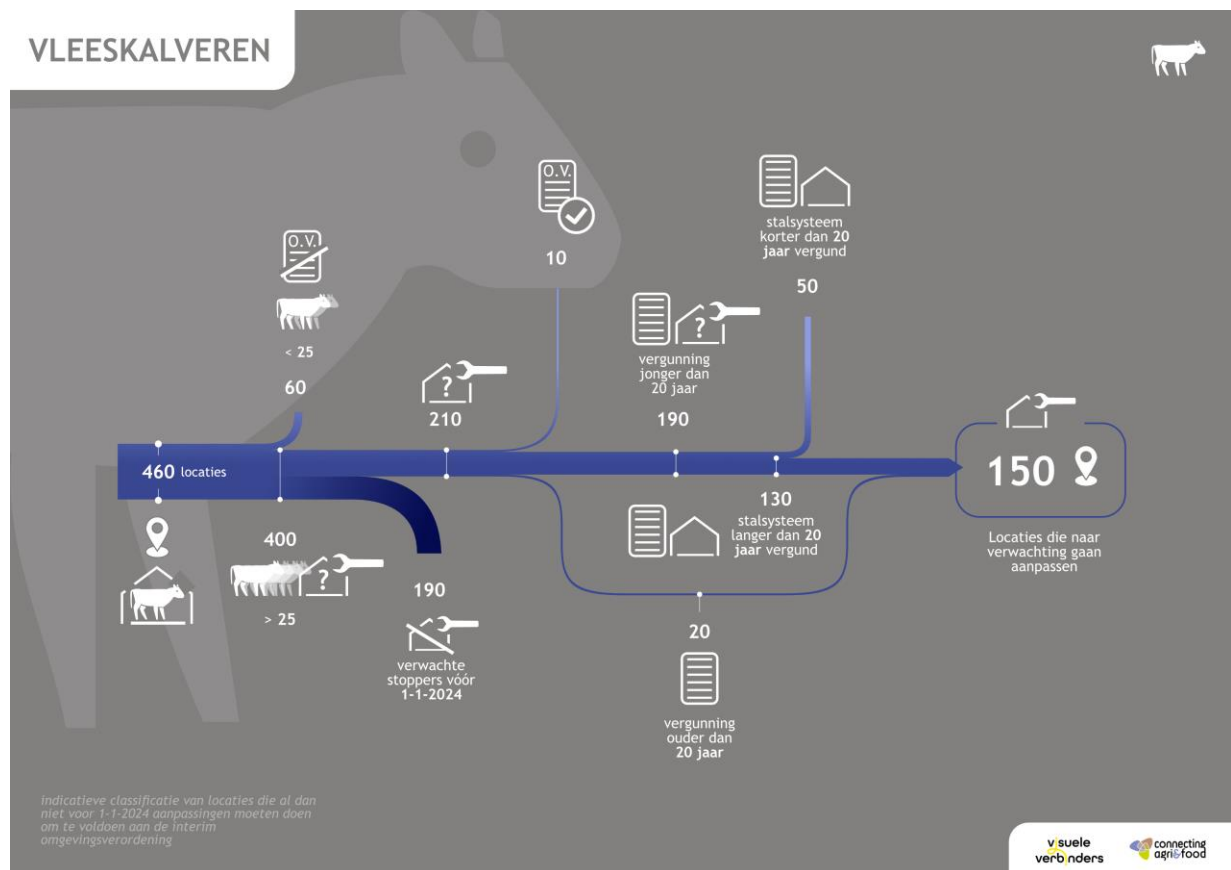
VLEESKALVEREN

O.V.

10

stalsysteem korter dan 20 jaar vergund

50

O.V.

< 25

60

210

vergunning jonger dan 20 jaar

190

460 locaties

150

400

> 25

190

verwachte stoppers vóór 1-1-2024

130

stalsysteem langer dan 20 jaar vergund

20

vergunning ouder dan 20 jaar

Locaties die naar verwachting gaan aanpassen

indicatieve classificatie van locaties die al dan niet voor 1-1-2024 aanpassingen moeten doen om te voldoen aan de interim omgevingsverordening

visuele verbinders

connecting agri&food